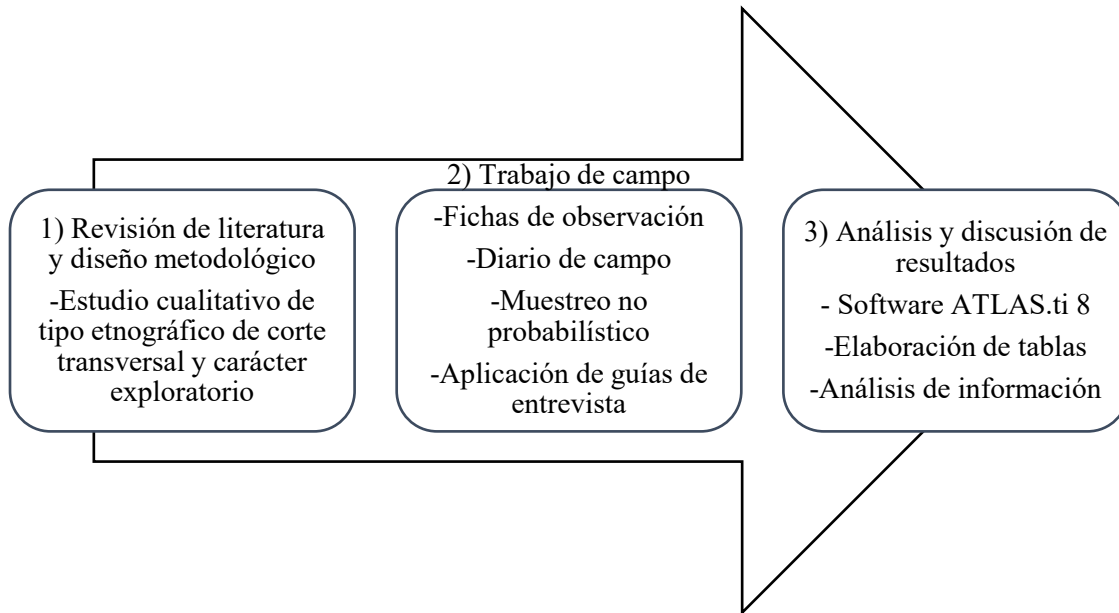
1) Revisión de literatura y diseño metodológico

-Estudio cualitativo de tipo etnográfico de corte transversal y carácter exploratorio

2) Trabajo de campo

-Fichas de observación

-Diario de campo

-Muestreo no probabilístico

-Aplicación de guías de entrevista

3) Análisis y discusión de resultados

- Software ATLAS.ti 8

-Elaboración de tablas

-Análisis de información